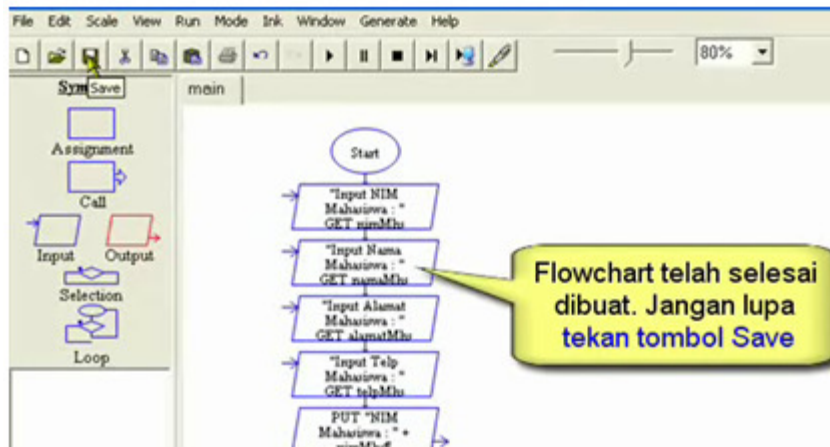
File Edit Scale View Run Mode Ink Window Generate Help

80%

Sym Save

main

Assignment

Call

Input Output

Selection

Loop

Start

"Input NIM Mahasiswa : " GET nimMhs

"Input Nama Mahasiswa : " GET namaMhs

"Input Alamat Mahasiswa : " GET alamatMhs

"Input Telp Mahasiswa : " GET telpMhs

PUT "NIM Mahasiswa : " + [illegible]

Flowchart telah selesai dibuat. Jangan lupa tekan tombol Save